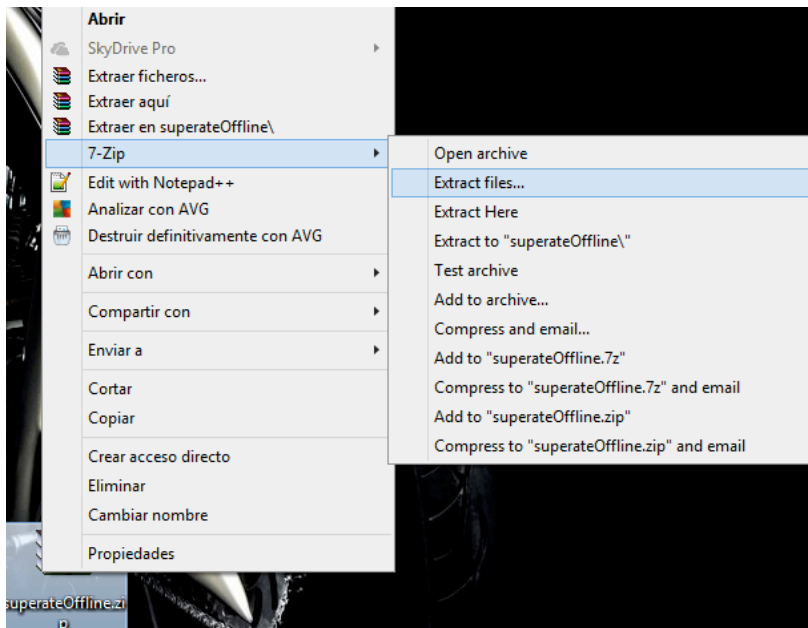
Abrir
SkyDrive Pro
Extraer ficheros...
Extraer aquí
Extraer en superateOffline\
7-Zip
Edit with Notepad++
Analizar con AVG
Destruir definitivamente con AVG
Abrir con
Compartir con
Enviar a
Cortar
Copiar
Crear acceso directo
Eliminar
Cambiar nombre
Propiedades

Open archive
Extract files...
Extract Here
Extract to "superateOffline\"
Test archive
Add to archive...
Compress and email...
Add to "superateOffline.7z"
Compress to "superateOffline.7z" and email
Add to "superateOffline.zip"
Compress to "superateOffline.zip" and email

superateOffline.zip